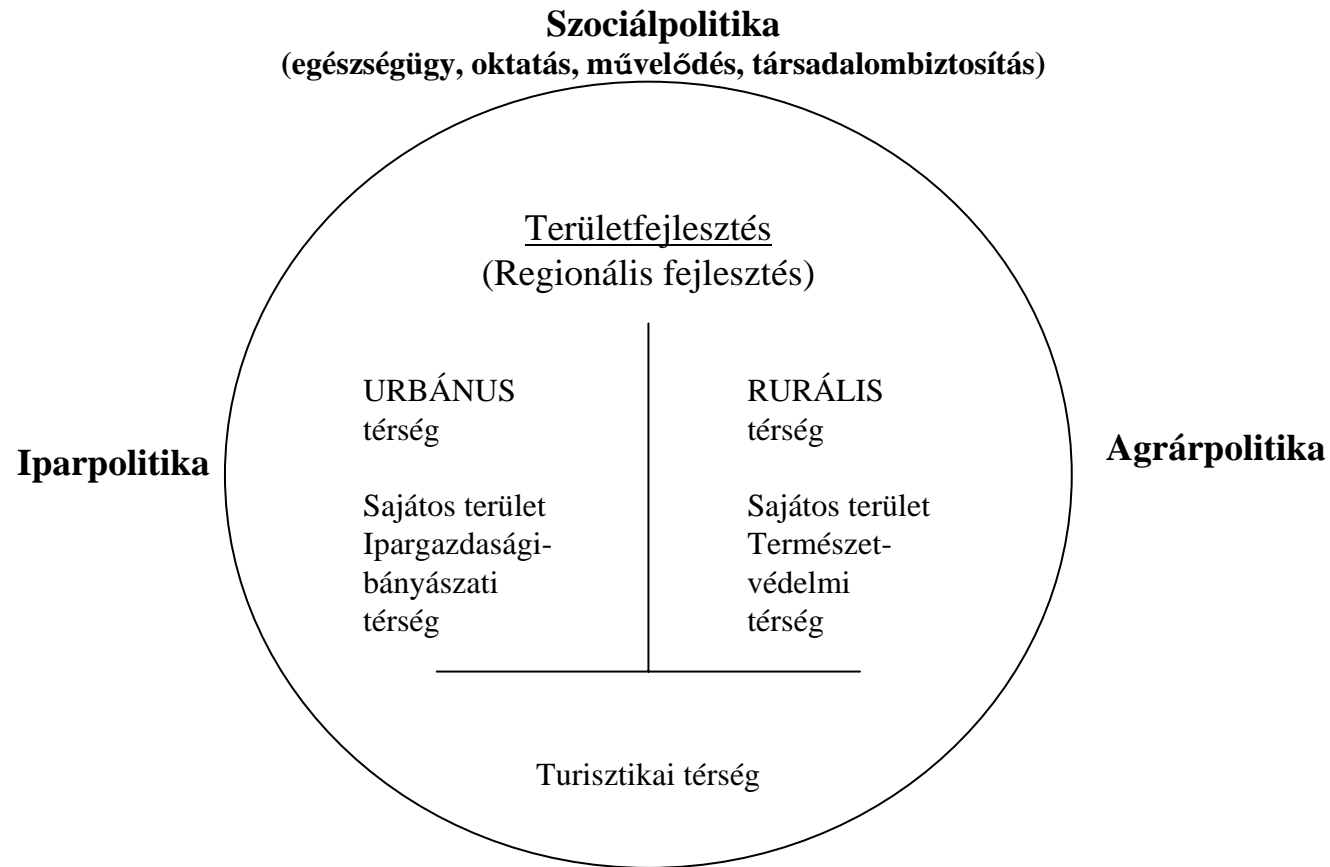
Szociálpolitika
(egészségügy, oktatás, művelődés, társadalombiztosítás)

Területfejlesztés
(Regionális fejlesztés)

Iparpolitika

URBÁNUS térség

Sajátos terület Ipargazdasági-bányászati térség

RURÁLIS térség

Sajátos terület Természetvédelmi térség

Agrárpolitika

Turisztikai térség